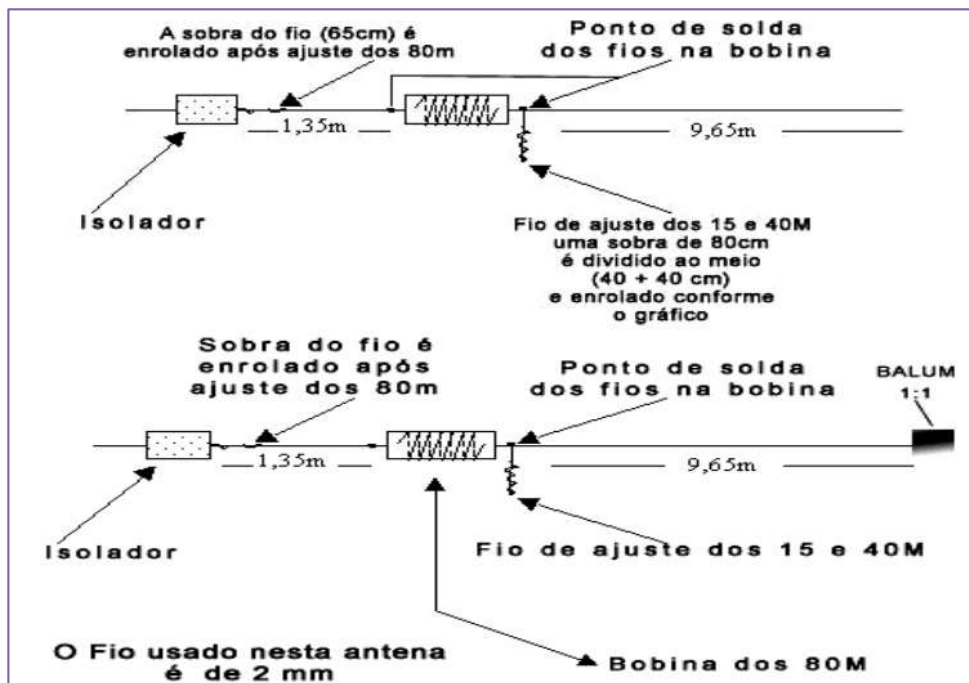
A sobra do fio (65cm) é enrolado após ajuste dos 80m

Ponto de solda dos fios na bobina

1,35m

9,65m

Isolador

Fio de ajuste dos 15 e 40M uma sobra de 80cm é dividido ao meio (40 + 40 cm) e enrolado conforme o gráfico

Sobra do fio é enrolado após ajuste dos 80m

Ponto de solda dos fios na bobina

BALUM 1:1

1,35m

9,65m

Isolador

Fio de ajuste dos 15 e 40M

O Fio usado nesta antena é de 2 mm

Bobina dos 80M